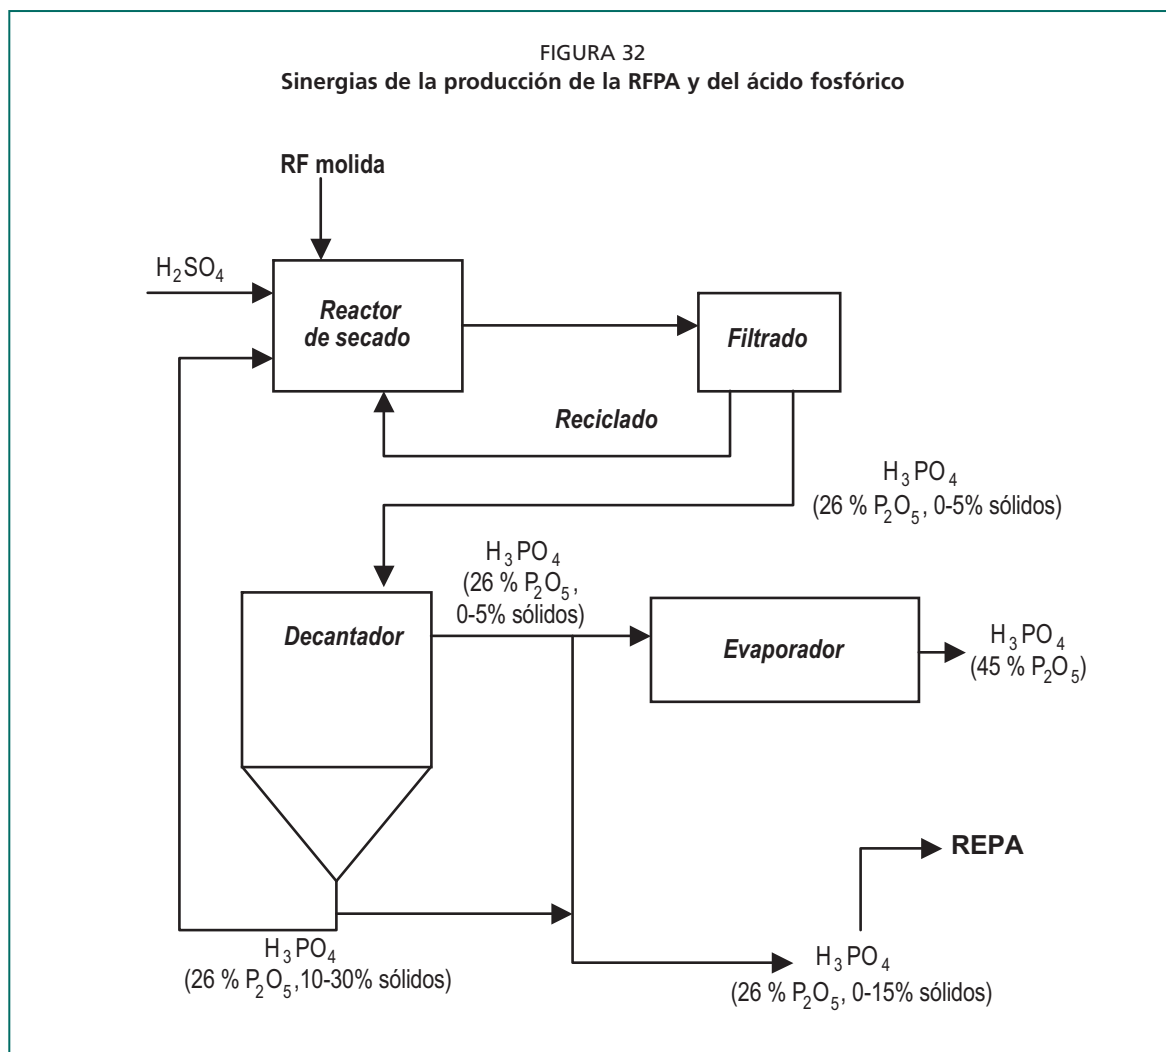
FIGURA 32
Sinergias de la producción de la RFPA y del ácido fosfórico

RF molida

$H_2SO_4$

Reactor de secado

Filtrado

Reciclado

$H_3PO_4$
(26 % $P_2O_5$, 0-5% sólidos)

$H_3PO_4$
(26 % $P_2O_5$, 0-5% sólidos)

Decantador

Evaporador

$H_3PO_4$
(45 % $P_2O_5$)

REPA

$H_3PO_4$
(26 % $P_2O_5$,10-30% sólidos)

$H_3PO_4$
(26 % $P_2O_5$, 0-15% sólidos)